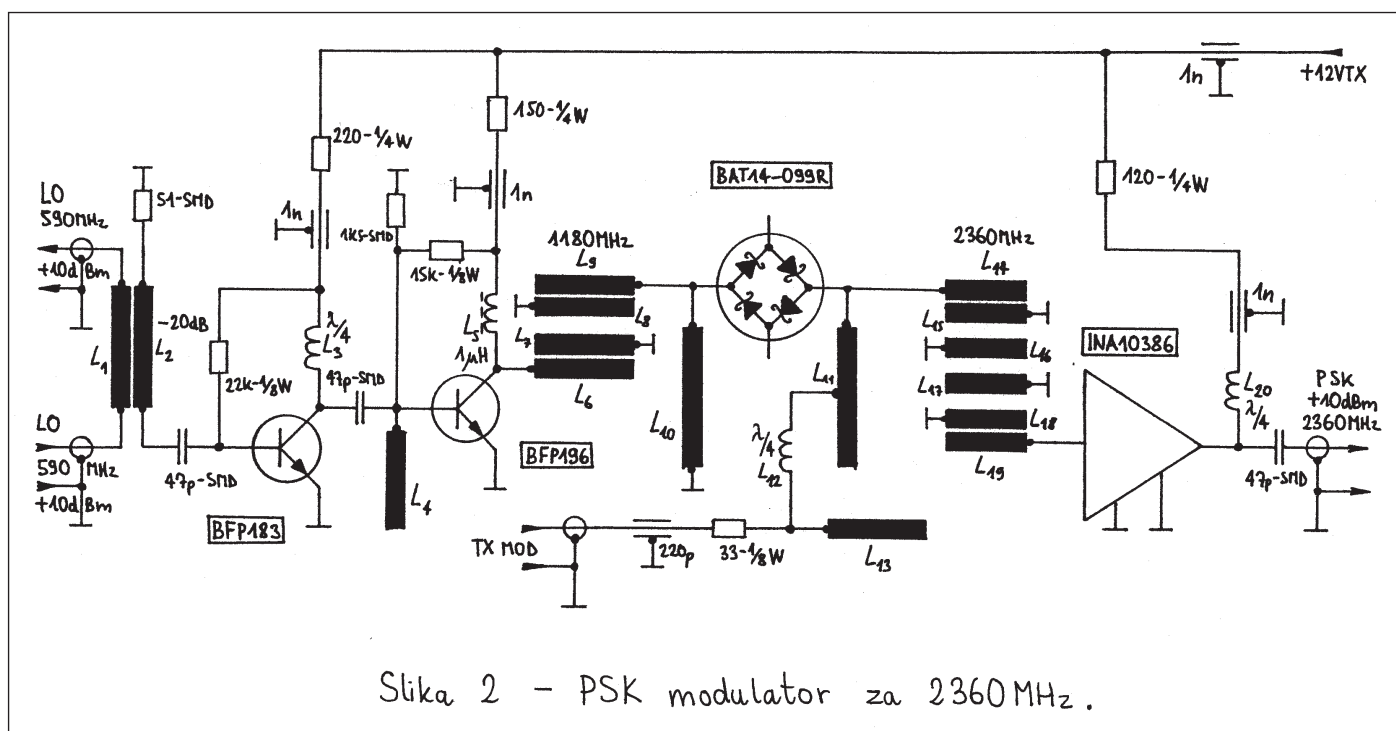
1n
+12VTX
150-¼W
220-¼W
BAT14-099R
120-¼W
51-SMD
1n
1n
1K5-SMD
LO
590MHz
+10dBm
-20dB
$L_1$
$L_2$
15k-⅛W
1180MHz
$L_9$
$L_8$
$L_5$
$L_7$
1µH
$L_6$
2360MHz
$L_{14}$
$L_{15}$
$L_{16}$
$L_{17}$
$L_{18}$
$L_{19}$
1n
INA10386
λ/4
$L_3$
22k-⅛W
47p-SMD
LO
590 MHz
+10dBm
47p-SMD
BFP183
$L_4$
BFP196
$L_{10}$
$L_{11}$
λ/4
$L_{12}$
$L_{20}$
λ/4
PSK
+10dBm
2360MHz
47p-SMD
TX MOD
220p
33-⅛W
$L_{13}$

Slika 2 - PSK modulator za 2360MHz.